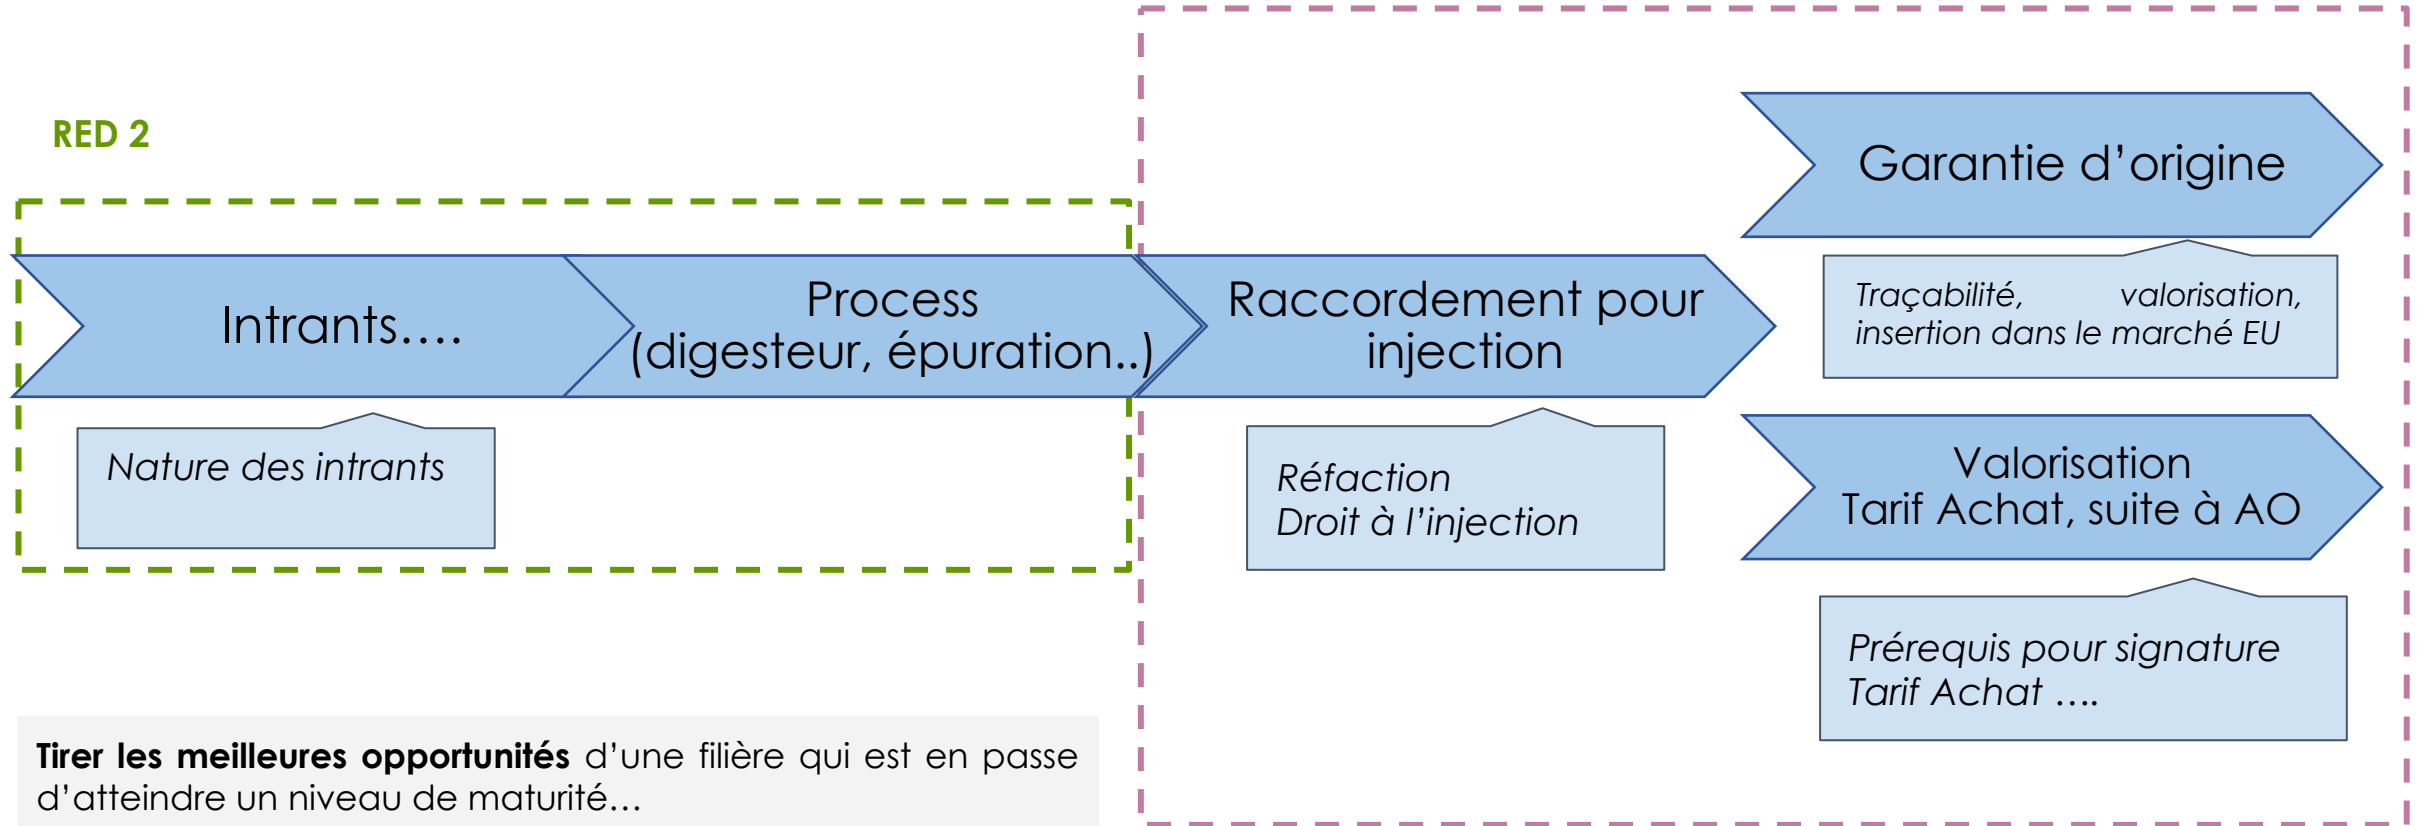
RED 2

Intrants….

Process (digesteur, épuration..)

Raccordement pour injection

Garantie d'origine

Traçabilité, valorisation, insertion dans le marché EU

Nature des intrants

Réfaction
Droit à l'injection

Valorisation
Tarif Achat, suite à AO

Prérequis pour signature
Tarif Achat ….

**Tirer les meilleures opportunités** d'une filière qui est en passe d'atteindre un niveau de maturité…